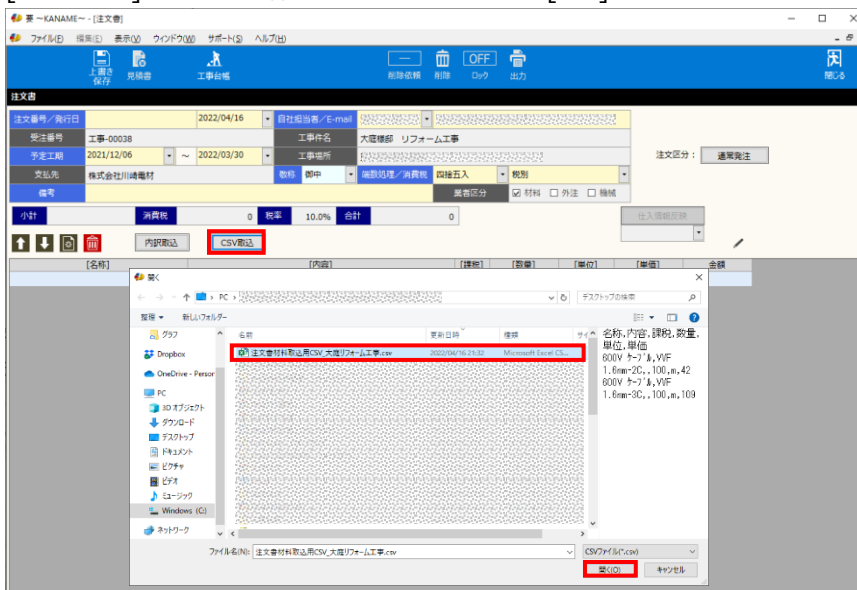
要 ~KANAME~ - [注文書]
ファイル(F) 編集(E) 表示(V) ウィンドウ(W) サポート(S) ヘルプ(H)
上書き保存 見積書 工事台帳 削除依頼 削除 OFF ロック 出力 閉じる
注文書
注文番号／発行日 2022/04/16 自社担当者／E-mail
受注番号 工事-00038 工事件名 大庭様邸 リフォーム工事
予定工期 2021/12/06 ~ 2022/03/30 工事場所
注文区分： 通常発注
支払先 株式会社川崎電材 敬称 御中 端数処理／消費税 四捨五入 税別
備考 業者区分 材料 外注 機械
小計 消費税 0 税率 10.0% 合計 0
仕入情報反映
内訳取込 CSV取込
[名称] [内容] [課税] [数量] [単位] [単価] 金額
開く
← → ↑ PC › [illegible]
デスクトップの検索
整理 ▾ 新しいフォルダー
グラフ
Dropbox
OneDrive - Person
PC
3D オブジェクト
ダウンロード
デスクトップ
ドキュメント
ピクチャ
ビデオ
ミュージック
Windows (C:)
ネットワーク
名前 更新日時 種類 サイ
注文書材料取込用CSV_大庭リフォーム工事.csv 2022/04/16 21:32 Microsoft Excel CS...
名称,内容,課税,数量,単位,単価
600V ケーブル,VVF 1.6mm-2C,,100,m,42
600V ケーブル,VVF 1.6mm-3C,,100,m,109
ファイル名(N): 注文書材料取込用CSV_大庭リフォーム工事.csv
CSVファイル(*.csv)
開く(O) キャンセル